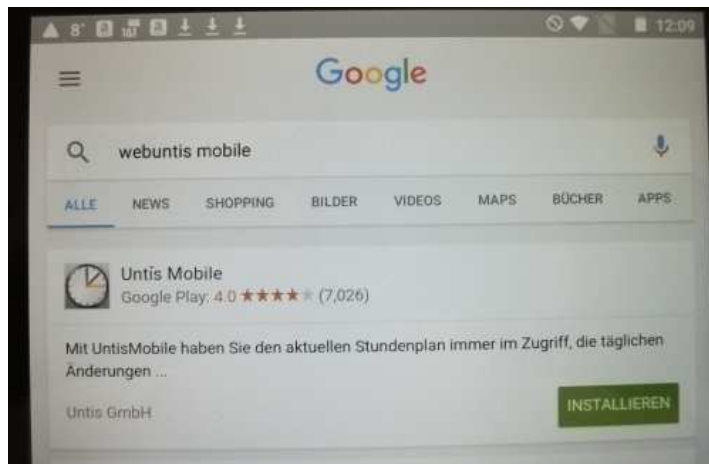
8° 12:09

Google

webuntis mobile

ALLE NEWS SHOPPING BILDER VIDEOS MAPS BÜCHER APPS

Untis Mobile
Google Play: 4.0 ★★★★★ (7,026)

Mit UntisMobile haben Sie den aktuellen Stundenplan immer im Zugriff, die täglichen Änderungen ...

Untis GmbH

INSTALLIEREN